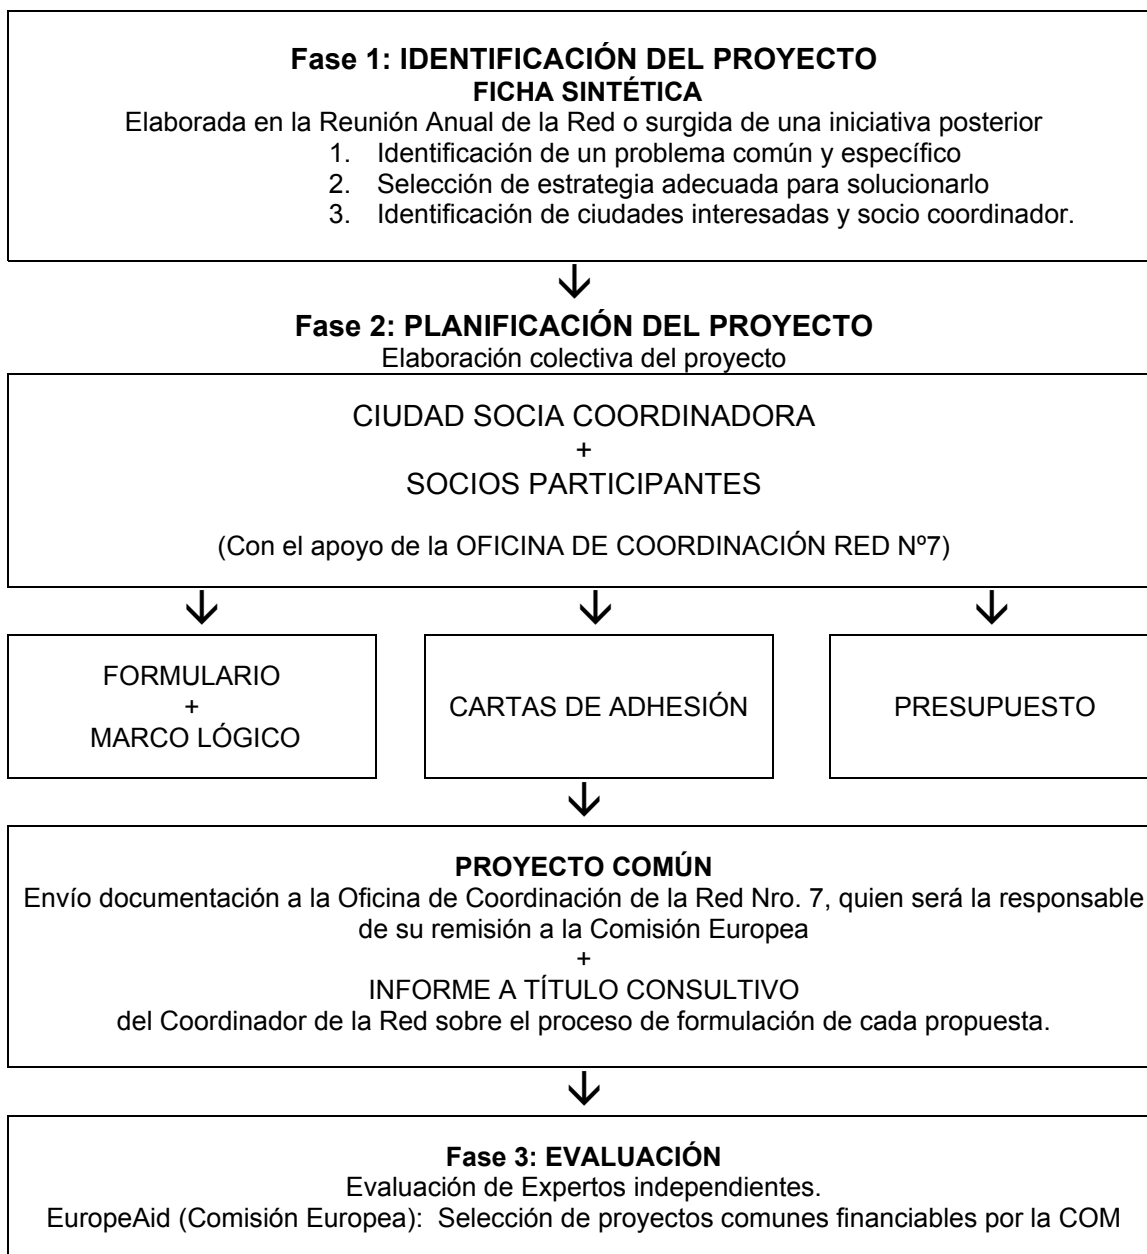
**Fase 1: IDENTIFICACIÓN DEL PROYECTO**
**FICHA SINTÉTICA**
Elaborada en la Reunión Anual de la Red o surgida de una iniciativa posterior
1. Identificación de un problema común y específico
2. Selección de estrategia adecuada para solucionarlo
3. Identificación de ciudades interesadas y socio coordinador.

**Fase 2: PLANIFICACIÓN DEL PROYECTO**
Elaboración colectiva del proyecto

CIUDAD SOCIA COORDINADORA
+
SOCIOS PARTICIPANTES

(Con el apoyo de la OFICINA DE COORDINACIÓN RED Nº7)

FORMULARIO
+
MARCO LÓGICO

CARTAS DE ADHESIÓN

PRESUPUESTO

**PROYECTO COMÚN**
Envío documentación a la Oficina de Coordinación de la Red Nro. 7, quien será la responsable de su remisión a la Comisión Europea
+
INFORME A TÍTULO CONSULTIVO
del Coordinador de la Red sobre el proceso de formulación de cada propuesta.

**Fase 3: EVALUACIÓN**
Evaluación de Expertos independientes.
EuropeAid (Comisión Europea): Selección de proyectos comunes financiables por la COM